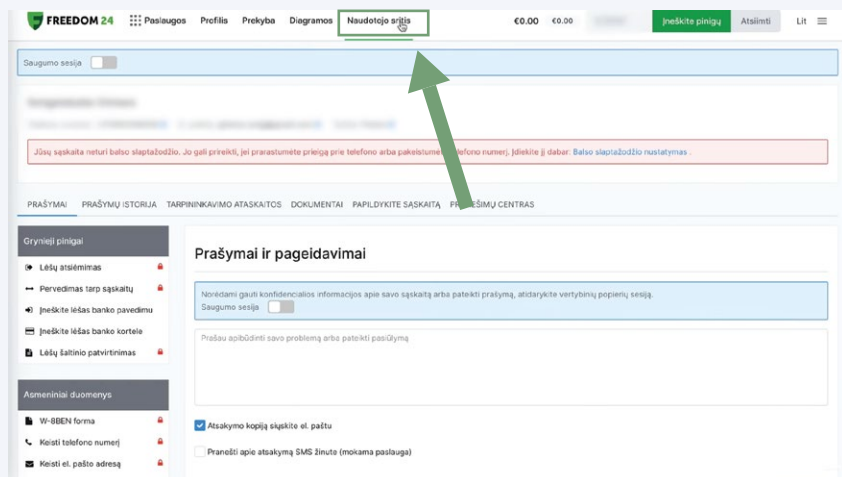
FREEDOM 24 Paslaugos Profilis Prekyba Diagramos Naudotojo sritis €0.00 €0.00 Įneškite pinigų Atsiimti Lit

Saugumo sesija

Jūsų sąskaita neturi balso slaptažodžio. Jo gali prireikti, jei prarastumėte prieigą prie telefono arba pakeistumėte telefono numerį. Įdiekite jį dabar: Balso slaptažodžio nustatymas .

PRAŠYMAI PRAŠYMŲ ISTORIJA TARPININKAVIMO ATASKAITOS DOKUMENTAI PAPILDYKITE SĄSKAITĄ PRANEŠIMŲ CENTRAS

Grynieji pinigai
Lėšų atsiėmimas
Pervedimas tarp sąskaitų
Įneškite lėšas banko pavedimu
Įneškite lėšas banko kortele
Lėšų šaltinio patvirtinimas

Asmeniniai duomenys
W-8BEN forma
Keisti telefono numerį
Keisti el. pašto adresą

Prašymai ir pageidavimai

Norėdami gauti konfidencialios informacijos apie savo sąskaitą arba pateikti prašymą, atidarykite vertybinių popierių sesiją.
Saugumo sesija

Prašau apibūdinti savo problemą arba pateikti pasiūlymą

Atsakymo kopiją siųskite el. paštu

Pranešti apie atsakymą SMS žinute (mokama paslauga)